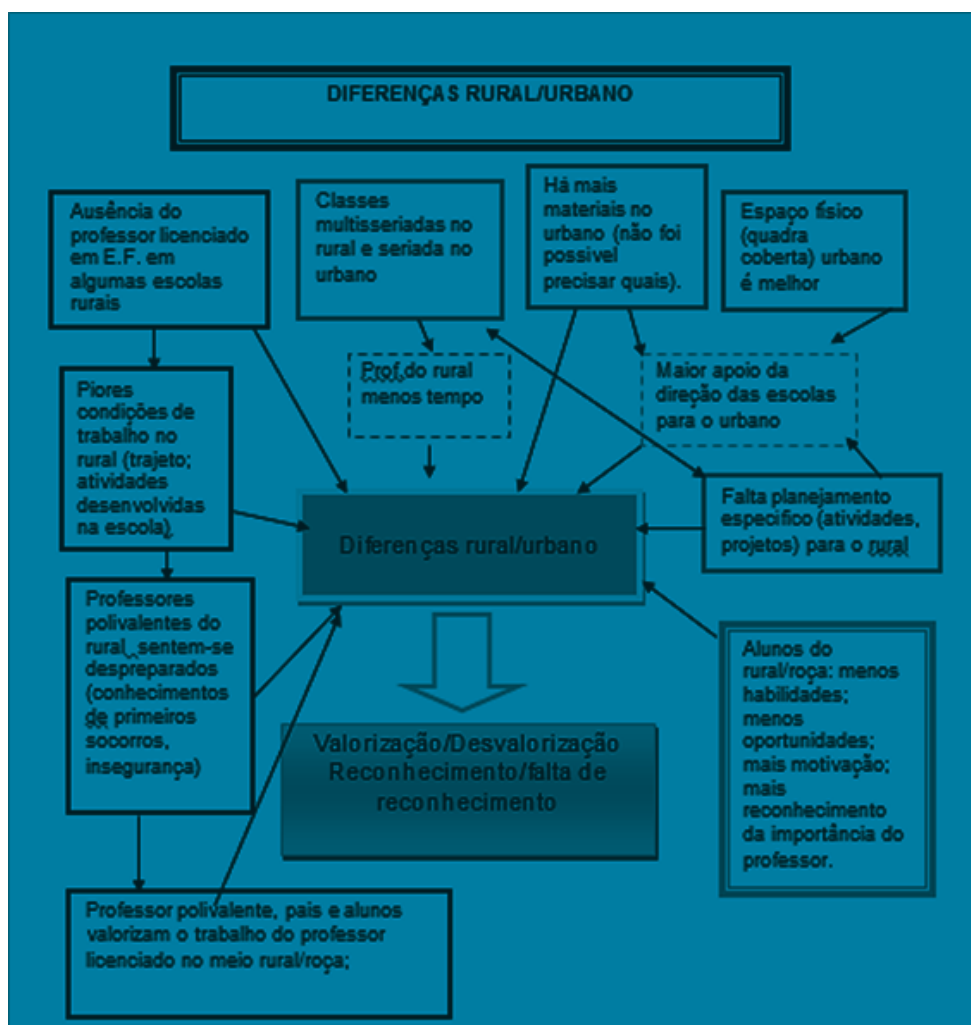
DIFERENÇAS RURAL/URBANO

Ausência do professor licenciado em E.F. em algumas escolas rurais

Classes multisseriadas no rural e seriada no urbano

Há mais materiais no urbano (não foi possível precisar quais).

Espaço físico (quadra coberta) urbano é melhor

Prof do rural menos tempo

Maior apoio da direção das escolas para o urbano

Piores condições de trabalho no rural (trajeto; atividades desenvolvidas na escola)

Diferenças rural/urbano

Falta planejamento específico (atividades, projetos) para o rural

Professores polivalentes do rural sentem-se despreparados (conhecimentos de primeiros socorros, insegurança)

Valorização/Desvalorização Reconhecimento/falta de reconhecimento

Alunos do rural/roça: menos habilidades; menos oportunidades; mais motivação; mais reconhecimento da importância do professor.

Professor polivalente, pais e alunos valorizam o trabalho do professor licenciado no meio rural/roça;